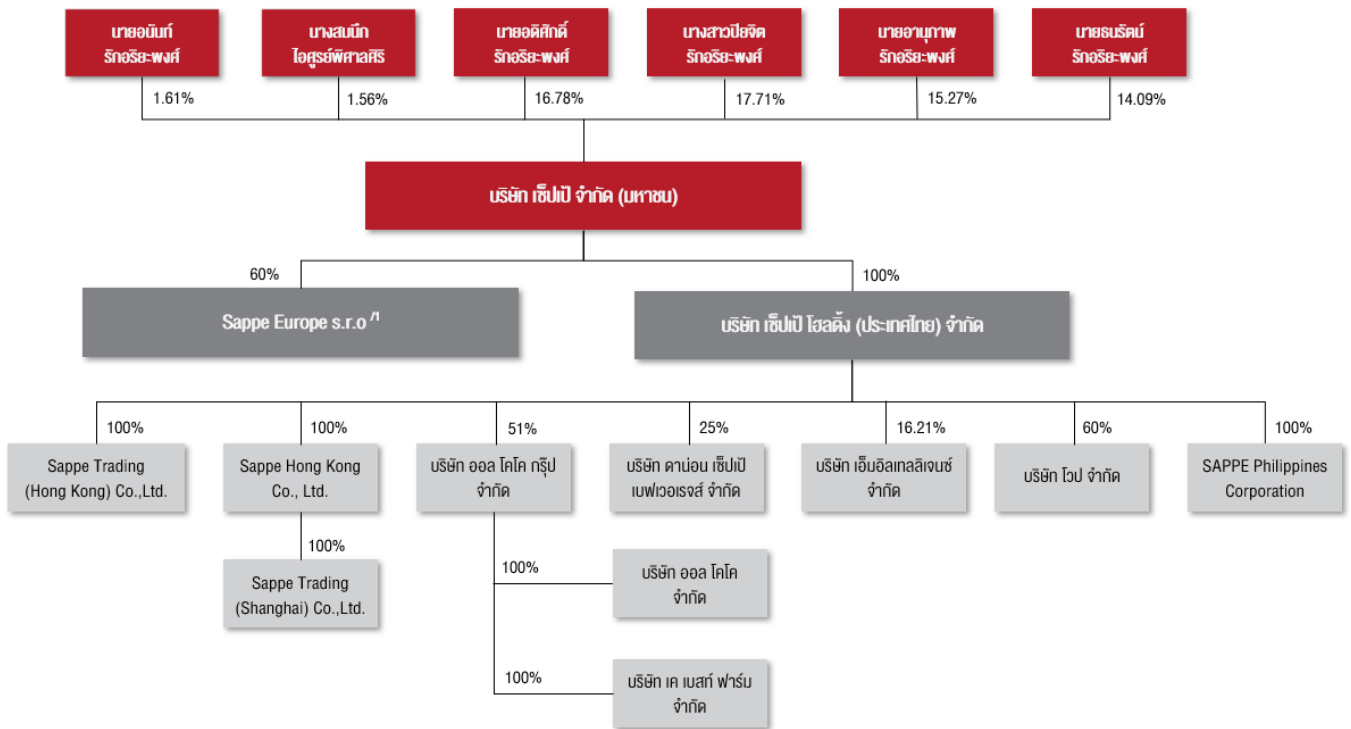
นายอนินท์ รักอริยะพงศ์

นางสมนึก ไอศูรย์พิศาลศิริ

นายอดิศักดิ์ รักอริยะพงศ์

นางสาวปิยจิต รักอริยะพงศ์

นายอานุภาพ รักอริยะพงศ์

นายธนรัตน์ รักอริยะพงศ์

1.61%

1.56%

16.78%

17.71%

15.27%

14.09%

บริษัท เซ็ปเป้ จำกัด (มหาชน)

60%

100%

Sappe Europe s.r.o /1

บริษัท เซ็ปเป้ โฮลดิ้ง (ประเทศไทย) จำกัด

100%

Sappe Trading (Hong Kong) Co.,Ltd.

100%

Sappe Hong Kong Co., Ltd.

100%

Sappe Trading (Shanghai) Co.,Ltd.

51%

บริษัท ออล โคโค กรุ๊ป จำกัด

100%

บริษัท ออล โคโค จำกัด

100%

บริษัท เค เบสท์ ฟาร์ม จำกัด

25%

บริษัท ดาน่อน เซ็ปเป้ เบฟเวอเรจส์ จำกัด

16.21%

บริษัท เอ็มอิลเทลลิเจนซ์ จำกัด

60%

บริษัท โวป จำกัด

100%

SAPPE Philippines Corporation